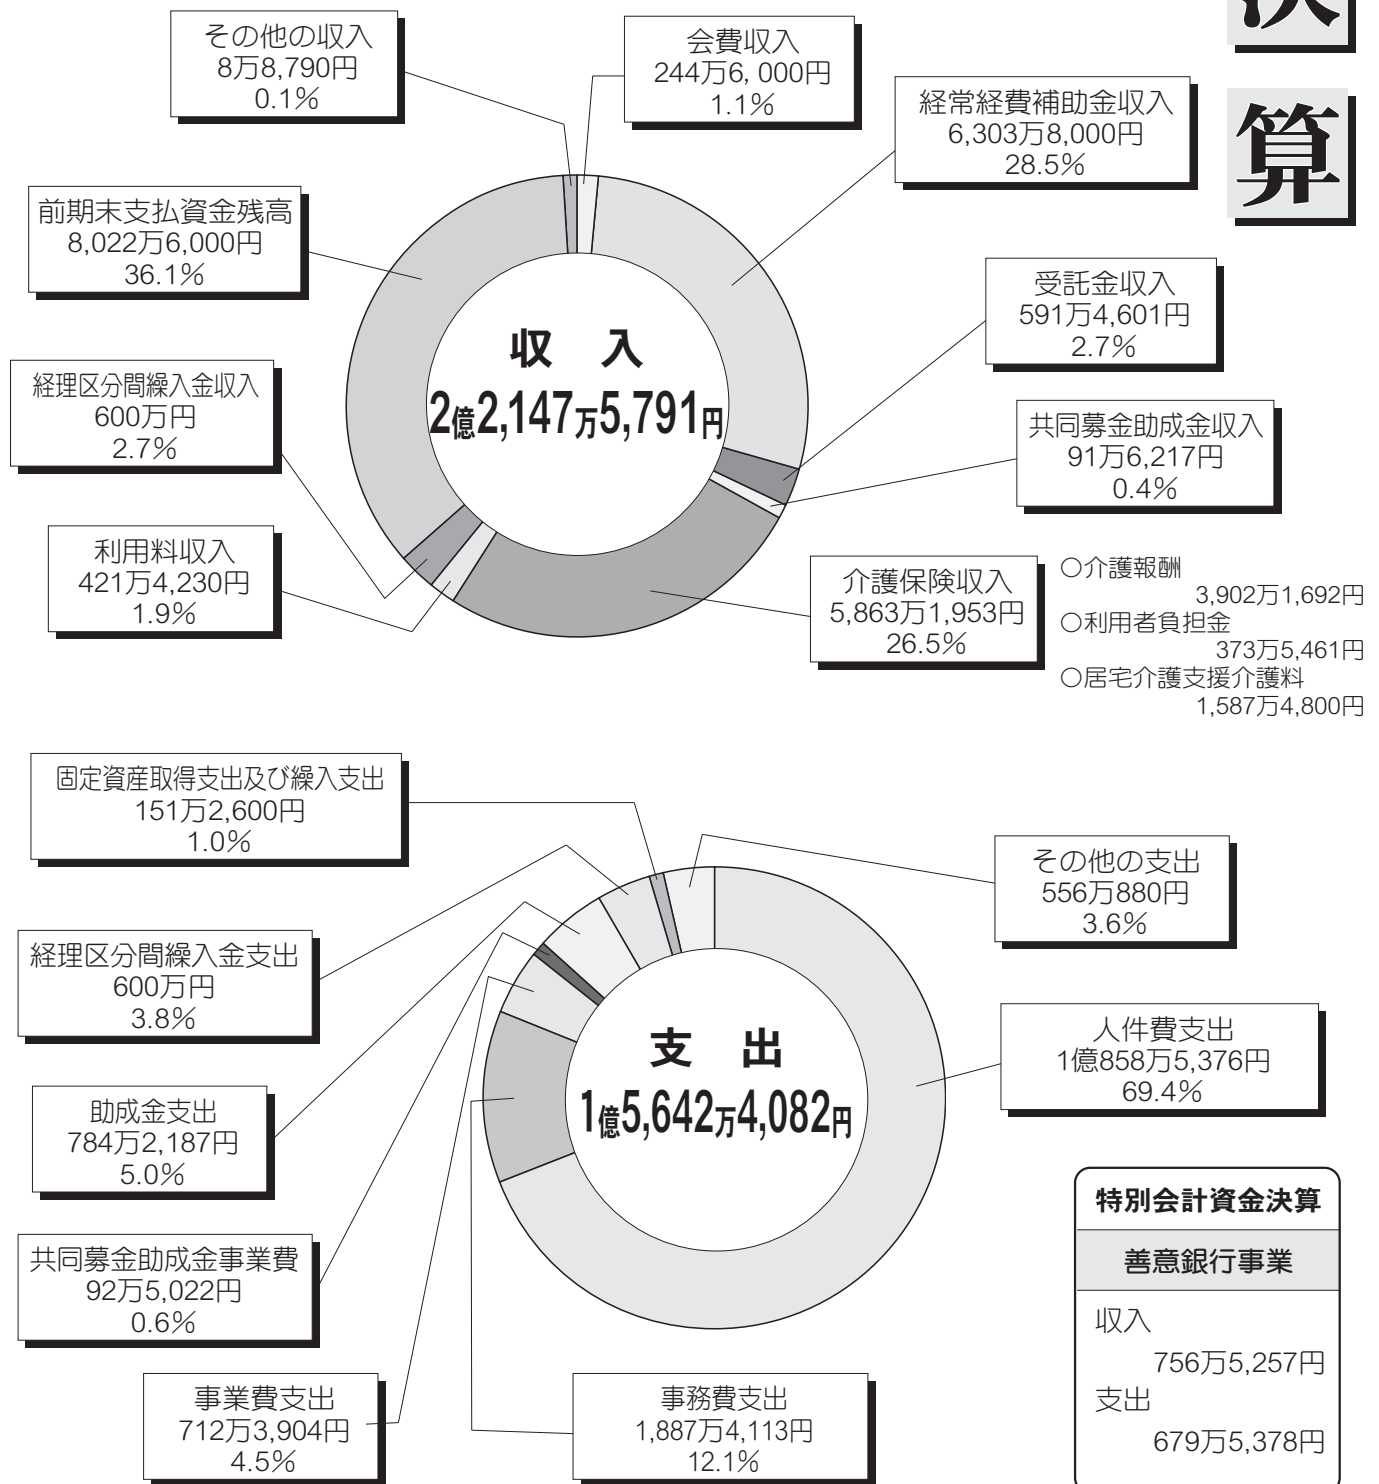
決

算

その他の収入
8万8,790円
0.1%

会費収入
244万6, 000円
1.1%

経常経費補助金収入
6,303万8,000円
28.5%

前期末支払資金残高
8,022万6,000円
36.1%

収　入
2億2,147万5,791円

受託金収入
591万4,601円
2.7%

経理区分間繰入金収入
600万円
2.7%

共同募金助成金収入
91万6,217円
0.4%

利用料収入
421万4,230円
1.9%

介護保険収入
5,863万1,953円
26.5%

○介護報酬
3,902万1,692円
○利用者負担金
373万5,461円
○居宅介護支援介護料
1,587万4,800円

固定資産取得支出及び繰入支出
151万2,600円
1.0%

その他の支出
556万880円
3.6%

経理区分間繰入金支出
600万円
3.8%

支　出
1億5,642万4,082円

人件費支出
1億858万5,376円
69.4%

助成金支出
784万2,187円
5.0%

特別会計資金決算

善意銀行事業

収入
756万5,257円
支出
679万5,378円

共同募金助成金事業費
92万5,022円
0.6%

事業費支出
712万3,904円
4.5%

事務費支出
1,887万4,113円
12.1%